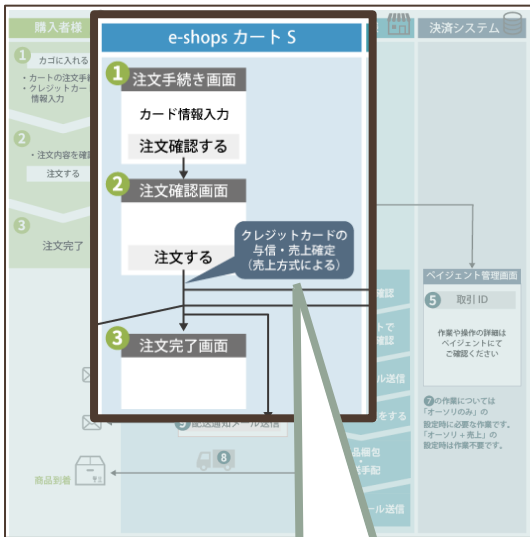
購入者様

1 カゴに入れる

・カートの注文手
・クレジットカー
情報入力

2
・注文内容を確
注文する

3
注文完了

商品到着

e-shops カート S

1 注文手続き画面

カード情報入力

注文確認する

2 注文確認画面

注文する

クレジットカードの
与信・売上確定
(売上方式による)

3 注文完了画面

5 配送通知メール送信

8

決済システム

確認

トで
確認

ール送信

をする

品梱包
手配

ール送信

ペイジェント管理画面

5 取引 ID

作業や操作の詳細は
ペイジェントにて
ご確認ください

7の作業については
「オーソリのみ」の
設定時に必要な作業です。
「オーソリ＋売上」の
設定時は作業不要です。